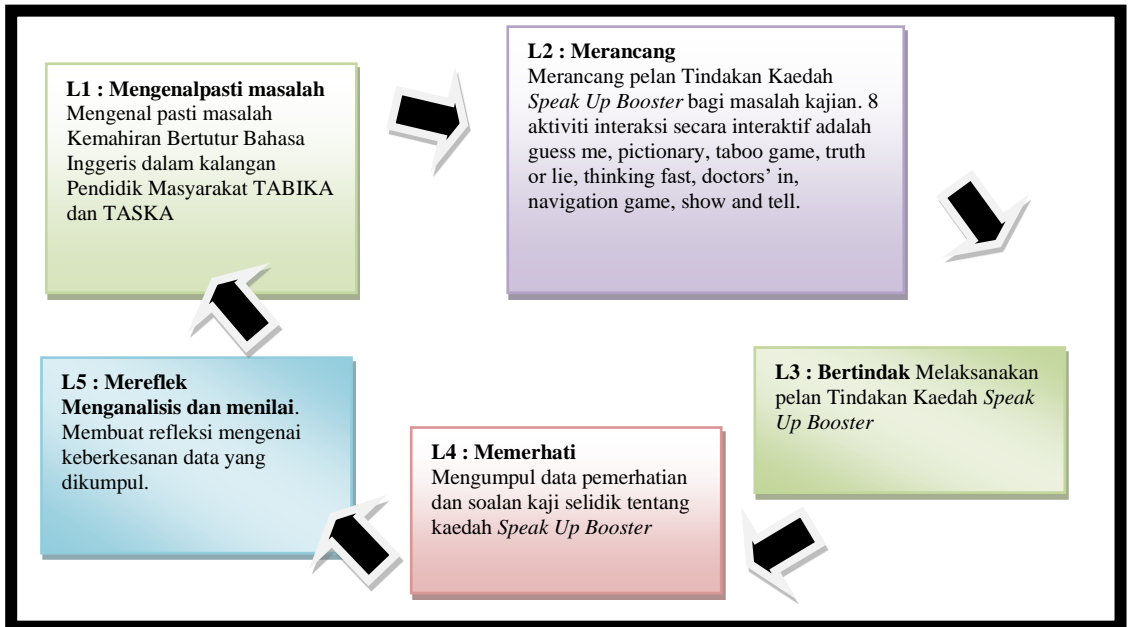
**L1 : Mengenalpasti masalah** Mengenal pasti masalah Kemahiran Bertutur Bahasa Inggeris dalam kalangan Pendidik Masyarakat TABIKA dan TASKA

**L2 : Merancang** Merancang pelan Tindakan Kaedah *Speak Up Booster* bagi masalah kajian. 8 aktiviti interaksi secara interaktif adalah guess me, pictionary, taboo game, truth or lie, thinking fast, doctors' in, navigation game, show and tell.

**L3 : Bertindak** Melaksanakan pelan Tindakan Kaedah *Speak Up Booster*

**L4 : Memerhati** Mengumpul data pemerhatian dan soalan kaji selidik tentang kaedah *Speak Up Booster*

**L5 : Mereflek Menganalisis dan menilai**. Membuat refleksi mengenai keberkesanan data yang dikumpul.